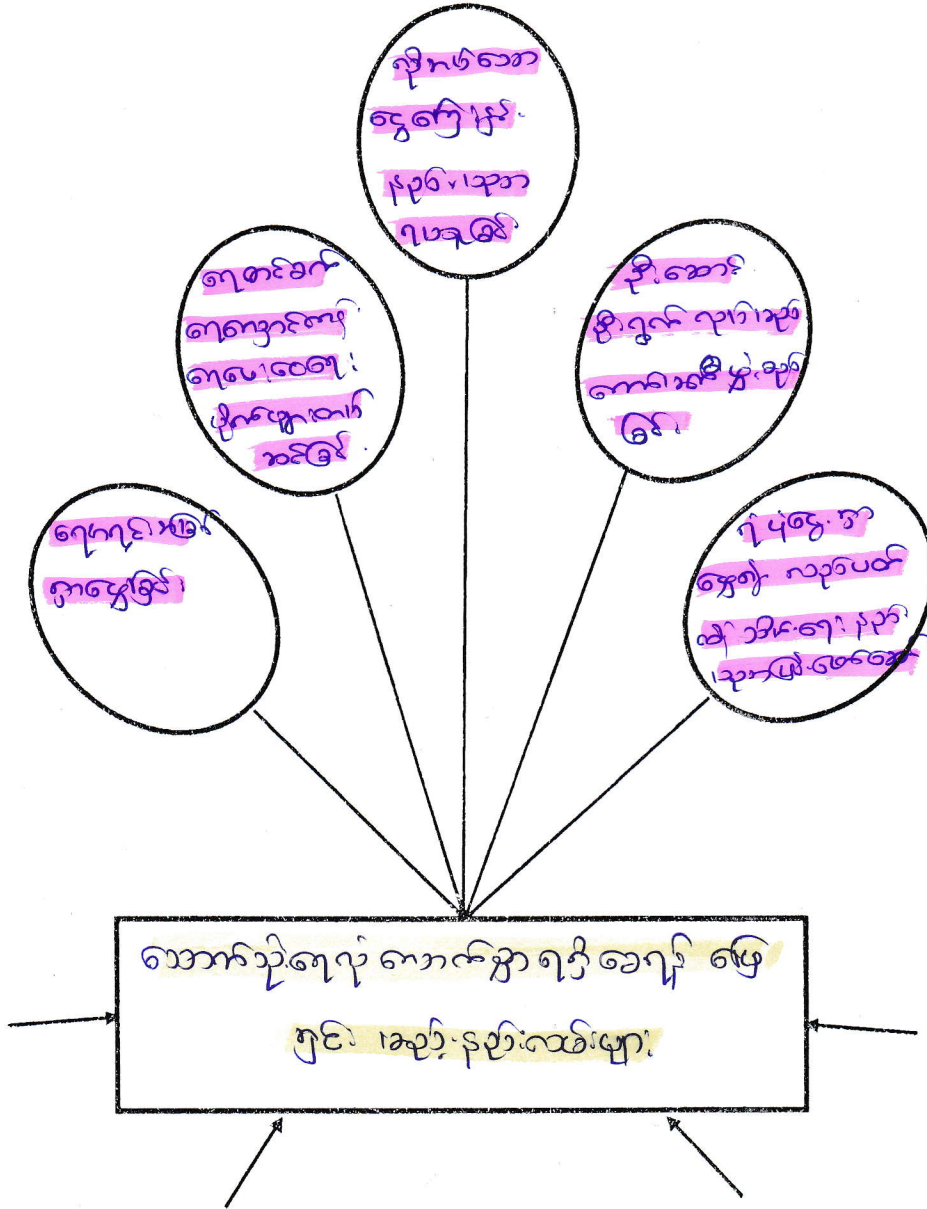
ရိုးရာဓလေ့ထုံးစံများ

ရိုးရာဝတ်စုံ ဝတ်ဆင်ခြင်း

ရေကင်းမြောက် ရေသောက်မြစ် ရေလှောင်ကန် ဖြစ်တည်နေခြင်း

ဒေသခံများ ကိုးကွယ်ရာ ရုပ်ပွားတော်

ရိုးရာအိမ် ပုံစံ

ရိုးရာ အစားအစာ

သောက်သုံးရေ ရောက်ရှိရာ ရပ်ရွာ ဖွံ့ဖြိုး ရေး အဆင့်နှင့် သဘာဝရှုခင်းများ